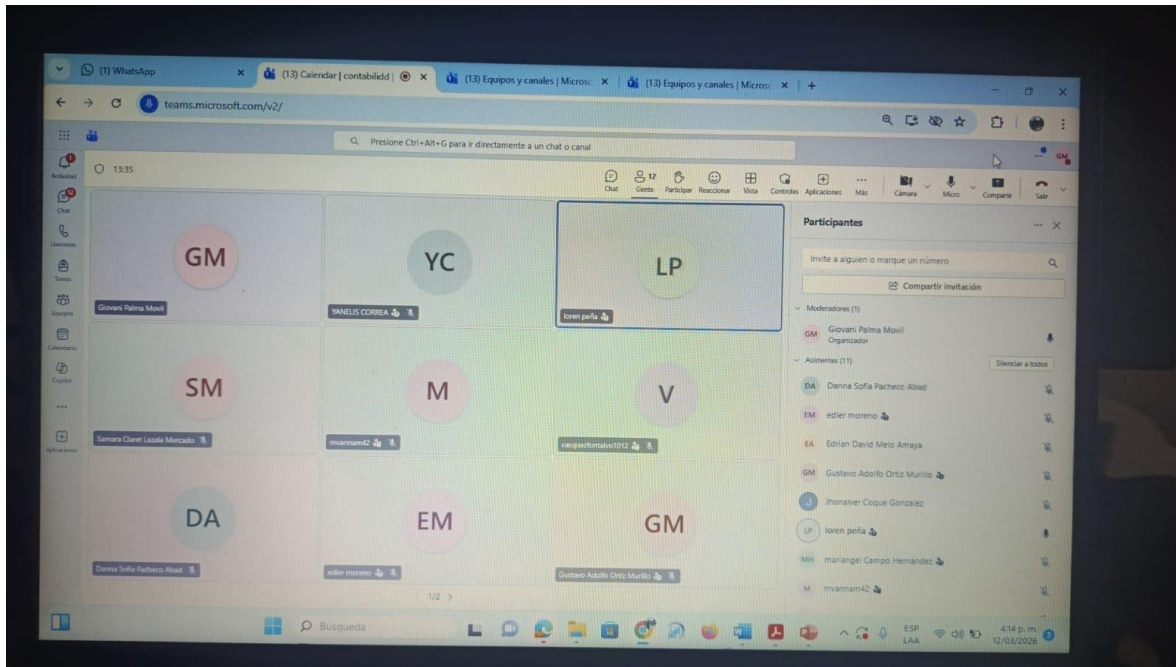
(1) WhatsApp
(13) Calendar | contabilidad |
(13) Equipos y canales | Micros
(13) Equipos y canales | Micros
teams.microsoft.com/v2/
Presione Ctrl+Alt+G para ir directamente a un chat o canal
Actividad
Chat
Llamadas
Tareas
Equipos
Calendario
Copilot
...
Aplicaciones
13:35
Chat
12 Gente
Participar
Reaccionar
Vista
Controles
Aplicaciones
Más
Cámara
Micro
Compartir
Salir

GM
Giovani Palma Movil
YC
YANELIS CORREA
LP
loren peña
SM
Samara Claret Lazala Mercado
M
mvannam42
V
vasquezfontalvo1012
DA
Danna Sofia Pacheco Abad
EM
edier moreno
GM
Gustavo Adolfo Ortiz Murillo
1/2

Participantes
Invite a alguien o marque un número
Compartir invitación
Moderadores (1)
GM Giovani Palma Movil
Organizador
Asistentes (11)
Silenciar a todos
DA Danna Sofia Pacheco Abad
EM edier moreno
EA Edrian David Melo Amaya
GM Gustavo Adolfo Ortiz Murillo
J Jhonaiver Coque Gonzalez
LP loren peña
MH mariangel Campo Hernández
M mvannam42

Búsqueda
ESP
LAA
4:14 p. m.
12/03/2026